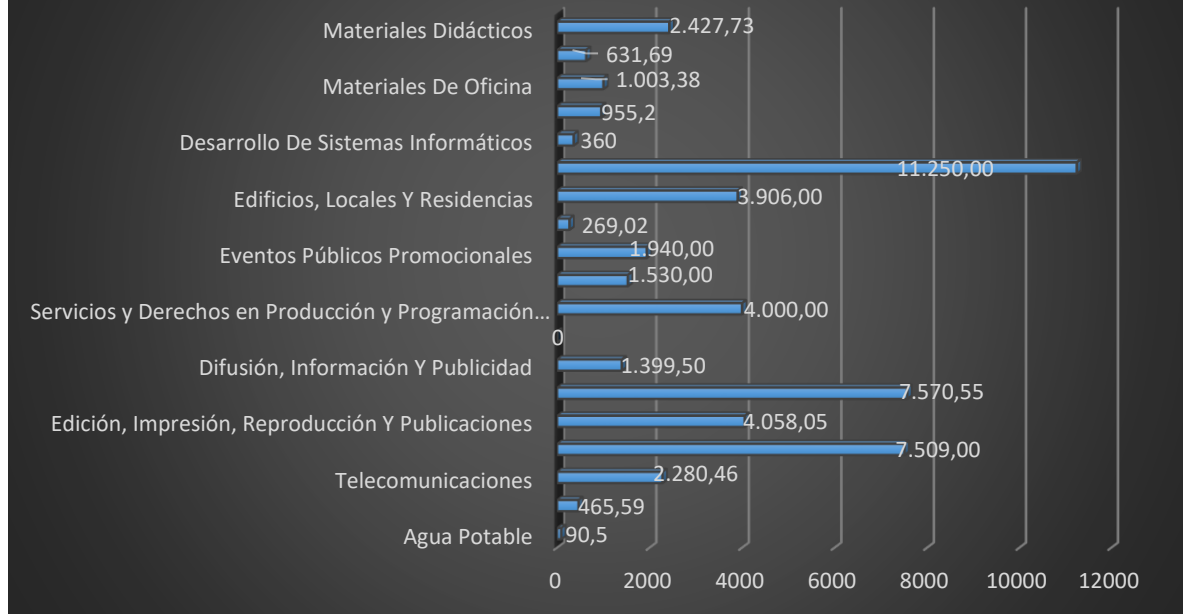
Materiales Didácticos
2.427,73
631,69
Materiales De Oficina
1.003,38
955,2
Desarrollo De Sistemas Informáticos
360
11.250,00
Edificios, Locales Y Residencias
3.906,00
269,02
Eventos Públicos Promocionales
1.940,00
1.530,00
Servicios y Derechos en Producción y Programación...
4.000,00
0
Difusión, Información Y Publicidad
1.399,50
7.570,55
Edición, Impresión, Reproducción Y Publicaciones
4.058,05
7.509,00
Telecomunicaciones
2.280,46
465,59
Agua Potable
90,5

0 2000 4000 6000 8000 10000 12000